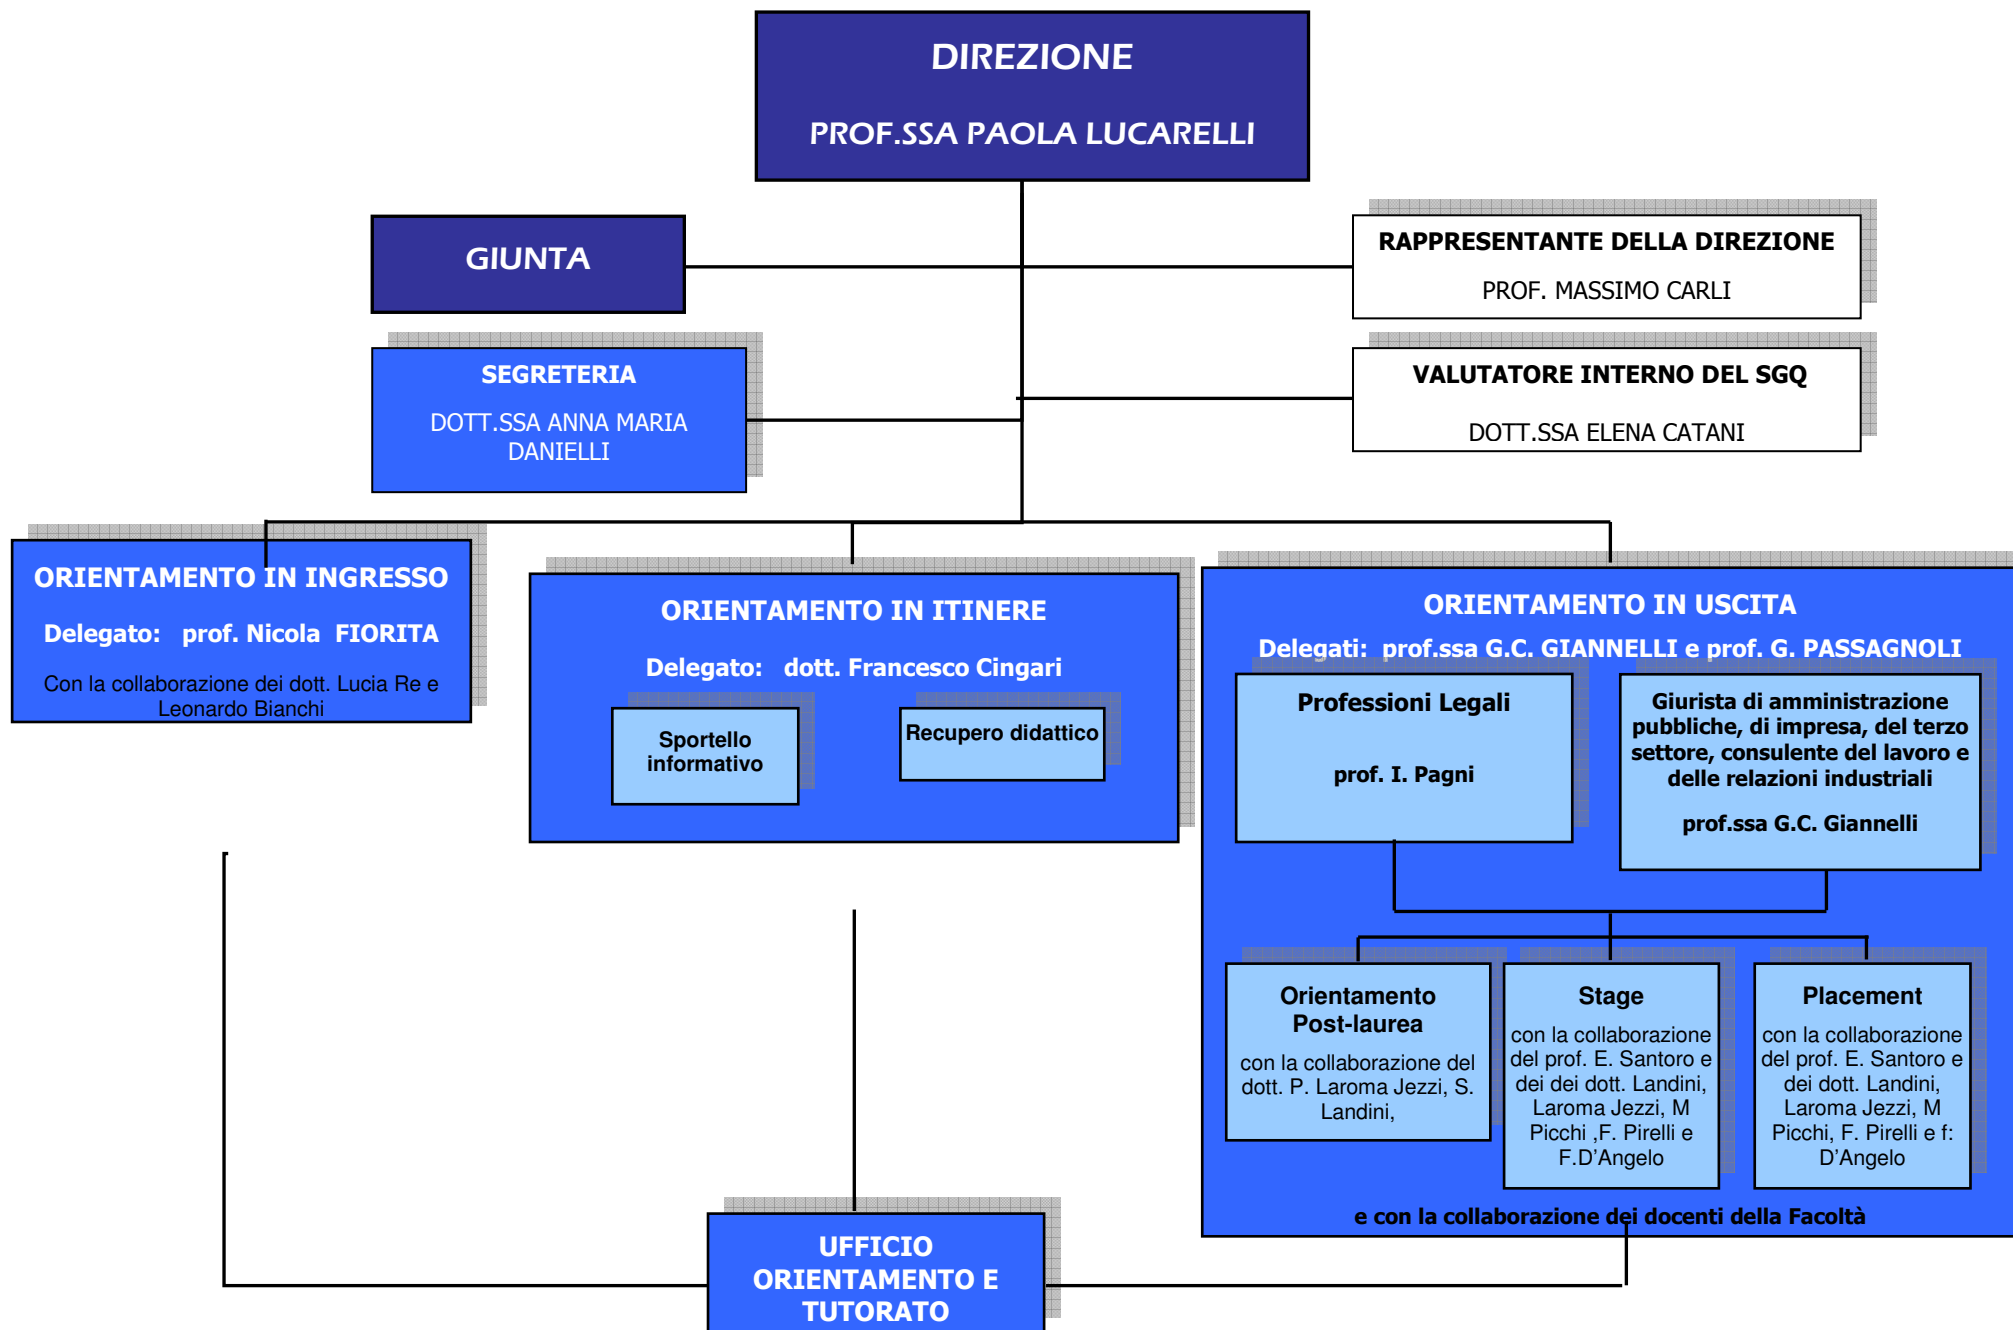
DIREZIONE

PROF.SSA PAOLA LUCARELLI

GIUNTA

RAPPRESENTANTE DELLA DIREZIONE

PROF. MASSIMO CARLI

SEGRETERIA

DOTT.SSA ANNA MARIA DANIELLI

VALUTATORE INTERNO DEL SGQ

DOTT.SSA ELENA CATANI

ORIENTAMENTO IN INGRESSO

Delegato: prof. Nicola FIORITA

Con la collaborazione dei dott. Lucia Re e Leonardo Bianchi

ORIENTAMENTO IN ITINERE

Delegato: dott. Francesco Cingari

Sportello informativo

Recupero didattico

ORIENTAMENTO IN USCITA

Delegati: prof.ssa G.C. GIANNELLI e prof. G. PASSAGNOLI

Professioni Legali

prof. I. Pagni

Giurista di amministrazione pubbliche, di impresa, del terzo settore, consulente del lavoro e delle relazioni industriali

prof.ssa G.C. Giannelli

Orientamento Post-laurea

con la collaborazione del dott. P. Laroma Jezzi, S. Landini,

Stage

con la collaborazione del prof. E. Santoro e dei dei dott. Landini, Laroma Jezzi, M Picchi ,F. Pirelli e F.D'Angelo

Placement

con la collaborazione del prof. E. Santoro e dei dott. Landini, Laroma Jezzi, M Picchi, F. Pirelli e f: D'Angelo

e con la collaborazione dei docenti della Facoltà

UFFICIO ORIENTAMENTO E TUTORATO